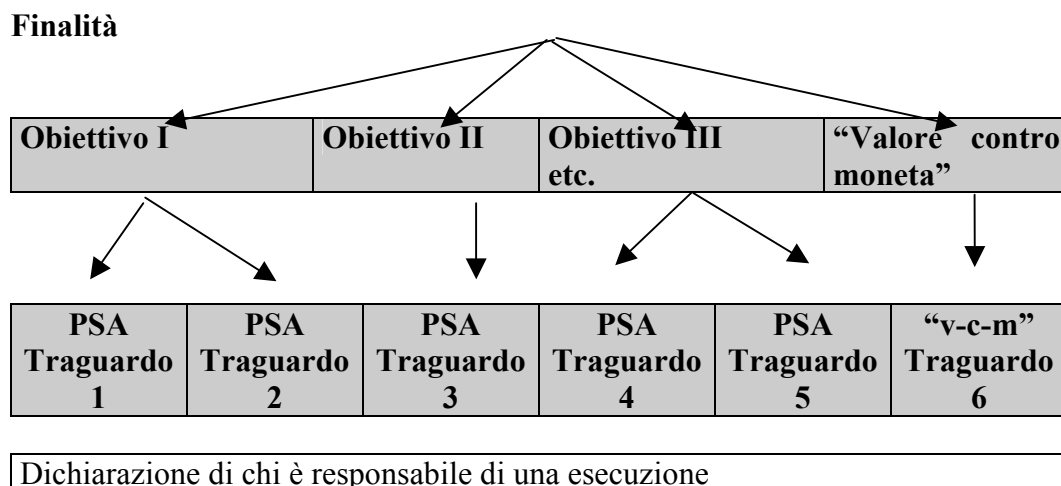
**Finalità**

| Obiettivo I | Obiettivo II | Obiettivo III etc. | "Valore contro moneta" |
|---|---|---|---|

| PSA Traguardo 1 | PSA Traguardo 2 | PSA Traguardo 3 | PSA Traguardo 4 | PSA Traguardo 5 | "v-c-m" Traguardo 6 |
|---|---|---|---|---|---|

Dichiarazione di chi è responsabile di una esecuzione